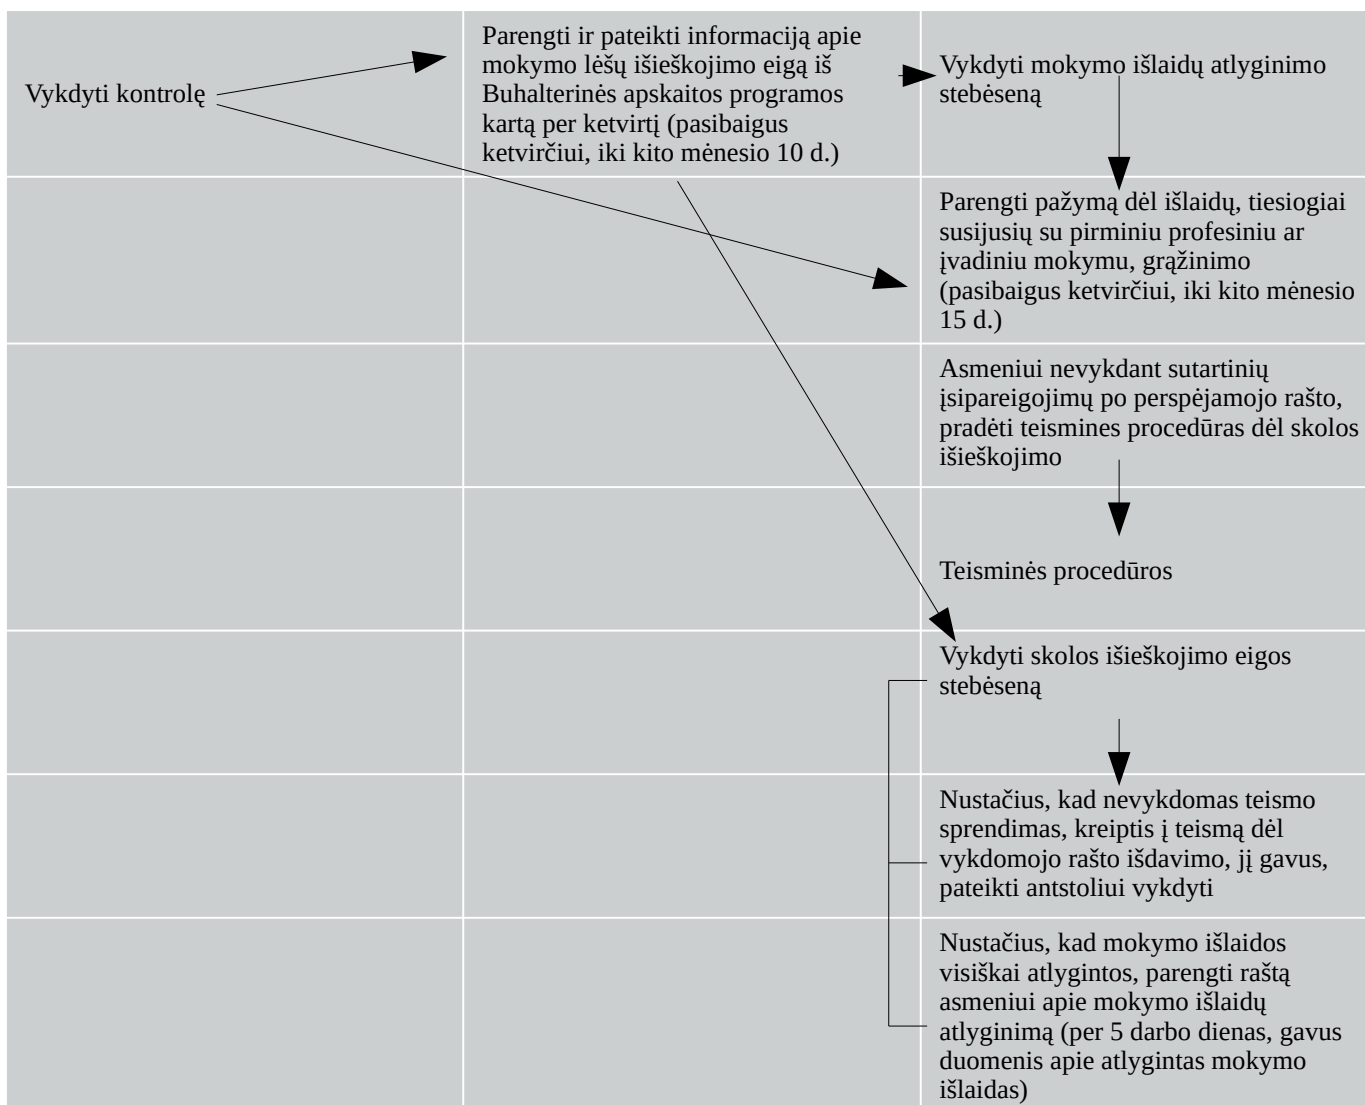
| | | |
|---|---|---|
| Vykdyti kontrolę | Parengti ir pateikti informaciją apie mokymo lėšų išieškojimo eigą iš Buhalterinės apskaitos programos kartą per ketvirtį (pasibaigus ketvirčiui, iki kito mėnesio 10 d.) | Vykdyti mokymo išlaidų atlyginimo stebėseną |
| | | Parengti pažymą dėl išlaidų, tiesiogiai susijusių su pirminiu profesiniu ar įvadiniu mokymu, grąžinimo (pasibaigus ketvirčiui, iki kito mėnesio 15 d.) |
| | | Asmeniui nevykdant sutartinių įsipareigojimų po perspėjamojo rašto, pradėti teismines procedūras dėl skolos išieškojimo |
| | | Teisminės procedūros |
| | | Vykdyti skolos išieškojimo eigos stebėseną |
| | | Nustačius, kad nevykdomas teismo sprendimas, kreiptis į teismą dėl vykdomojo rašto išdavimo, jį gavus, pateikti antstoliui vykdyti |
| | | Nustačius, kad mokymo išlaidos visiškai atlygintos, parengti raštą asmeniui apie mokymo išlaidų atlyginimą (per 5 darbo dienas, gavus duomenis apie atlygintas mokymo išlaidas) |